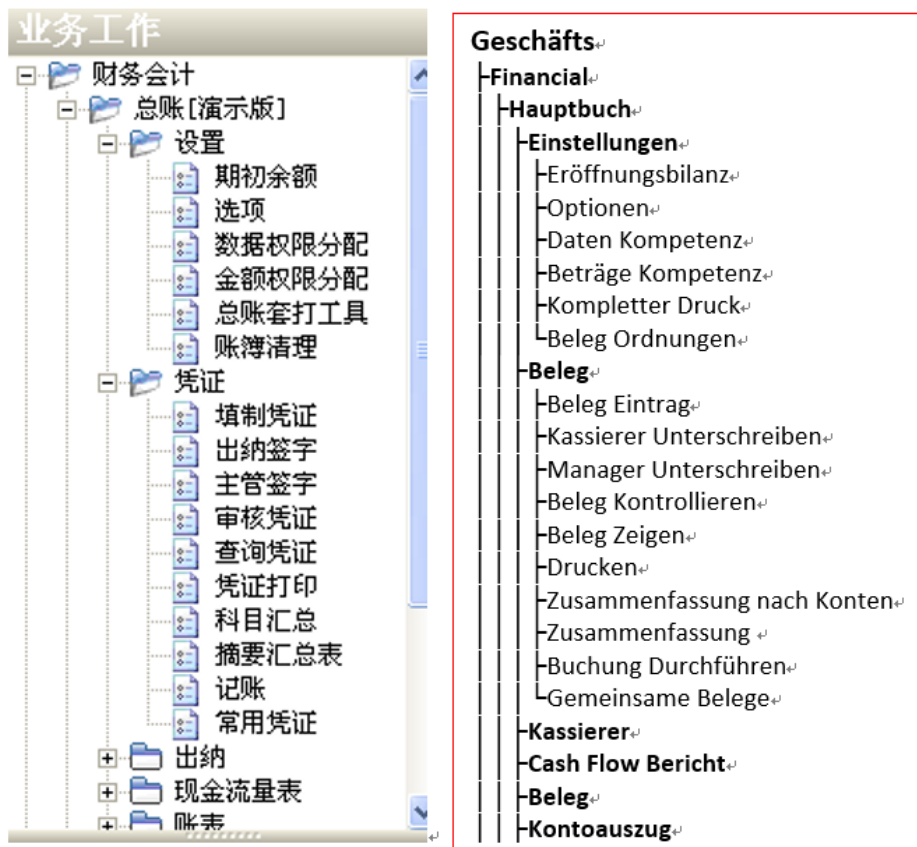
业务工作

财务会计
总账[演示版]
设置
期初余额
选项
数据权限分配
金额权限分配
总账套打工具
账簿清理
凭证
填制凭证
出纳签字
主管签字
审核凭证
查询凭证
凭证打印
科目汇总
摘要汇总表
记账
常用凭证
出纳
现金流量表
账表

Geschäfts
Financial
Hauptbuch
Einstellungen
Eröffnungsbilanz
Optionen
Daten Kompetenz
Beträge Kompetenz
Kompletter Druck
Beleg Ordnungen
Beleg
Beleg Eintrag
Kassierer Unterschreiben
Manager Unterschreiben
Beleg Kontrollieren
Beleg Zeigen
Drucken
Zusammenfassung nach Konten
Zusammenfassung
Buchung Durchführen
Gemeinsame Belege
Kassierer
Cash Flow Bericht
Beleg
Kontoauszug